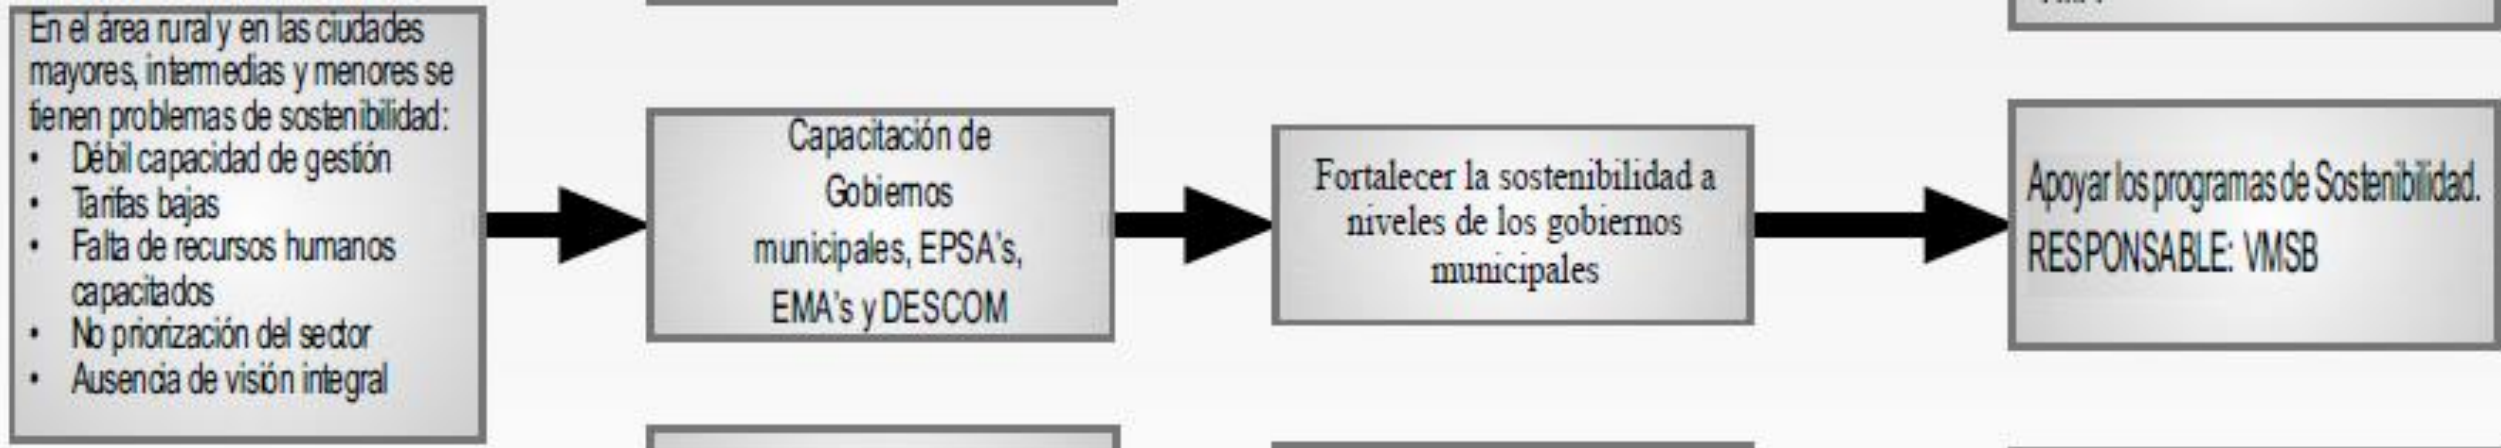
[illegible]

En el área rural y en las ciudades mayores, intermedias y menores se tienen problemas de sostenibilidad:
• Débil capacidad de gestión
• Tarifas bajas
• Falta de recursos humanos capacitados
• No priorización del sector
• Ausencia de visión integral

Capacitación de Gobiernos municipales, EPSA's, EMA's y DESCOM

Fortalecer la sostenibilidad a niveles de los gobiernos municipales

Apoyar los programas de Sostenibilidad.
RESPONSABLE: VMSB